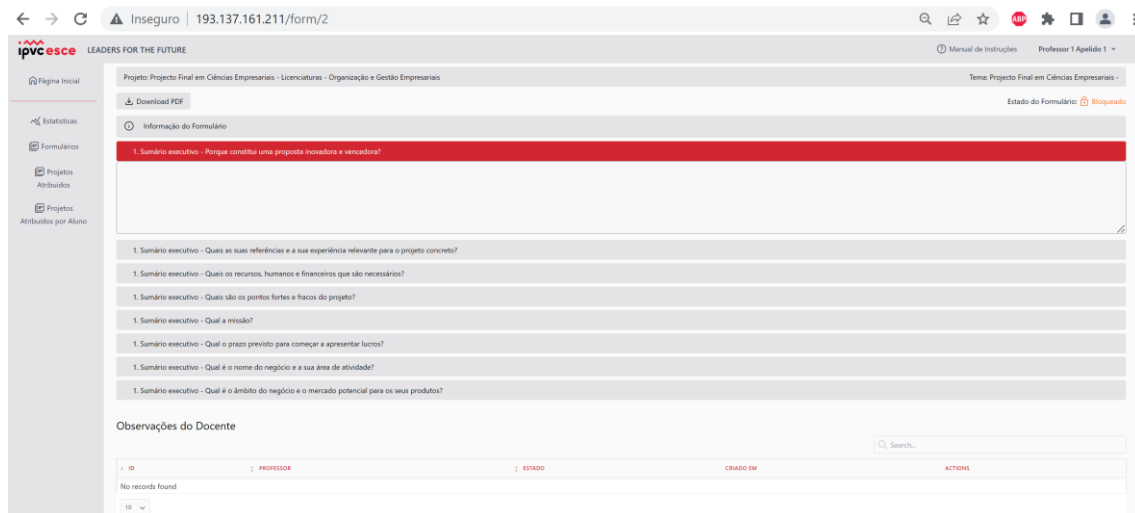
Inseguro | 193.137.161.211/form/2

ABP

ipvc esce LEADERS FOR THE FUTURE

Manual de Instruções Professor 1 Apelido 1

Página Inicial

Estatísticas

Formulários

Projetos Atribuídos

Projetos Atribuídos por Aluno

Projeto: Projecto Final em Ciências Empresariais - Licenciaturas - Organização e Gestão Empresariais

Tema: Projecto Final em Ciências Empresariais -

Download PDF

Estado do Formulário: Bloqueado

Informação do Formulário

1. Sumário executivo - Porque constitui uma proposta inovadora e vencedora?

1. Sumário executivo - Quais as suas referências e a sua experiência relevante para o projeto concreto?

1. Sumário executivo - Quais os recursos, humanos e financeiros que são necessários?

1. Sumário executivo - Quais são os pontos fortes e fracos do projeto?

1. Sumário executivo - Qual a missão?

1. Sumário executivo - Qual o prazo previsto para começar a apresentar lucros?

1. Sumário executivo - Qual é o nome do negócio e a sua área de atividade?

1. Sumário executivo - Qual é o âmbito do negócio e o mercado potencial para os seus produtos?

Observações do Docente

Search...

| ID | PROFESSOR | ESTADO | CRIADO EM | ACTIONS |
|---|---|---|---|---|
| No records found | | | | |

10